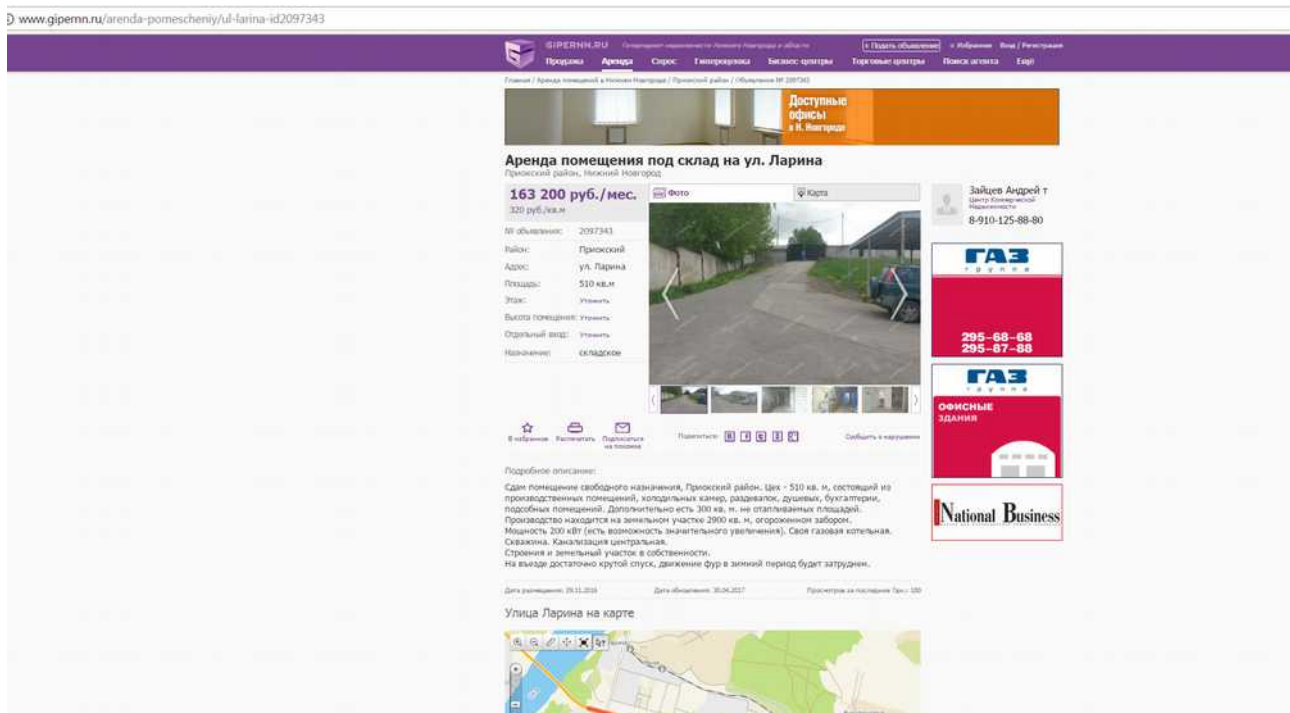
www.gipernn.ru/arenda-pomescheniy/ul-larina-id2097343

GIPERNN.RU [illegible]
+ Подать объявление
Избранное Вход / Регистрация
Продажа Аренда Спрос Гипердолевка Бизнес-центры Торговые центры Поиск агента Ещё

Главная / Аренда помещений в Нижнем Новгороде / Приокский район / Объявление № 2097343

Доступные офисы в Н. Новгороде

Аренда помещения под склад на ул. Ларина
Приокский район, Нижний Новгород

163 200 руб./мес.
320 руб./кв.м

| № объявления: | 2097343 |
|---|---|
| Район: | Приокский |
| Адрес: | ул. Ларина |
| Площадь: | 510 кв.м |
| Этаж: | Уточнить |
| Высота помещения: | Уточнить |
| Отдельный вход: | Уточнить |
| Назначение: | складское |

Фото
Карта

Зайцев Андрей т
Центр Коммерческой Недвижимости
8-910-125-88-80

ГАЗ группа
295-68-68
295-87-88

ГАЗ группа
ОФИСНЫЕ ЗДАНИЯ

National Business

В избранное Распечатать Подписаться на похожие
Поделиться:
Сообщить о нарушении

Подробное описание:

Сдам помещение свободного назначения, Приокский район. Цех - 510 кв. м, состоящий из производственных помещений, холодильных камер, раздевалок, душевых, бухгалтерии, подсобных помещений. Дополнительно есть 300 кв. м. не отапливаемых площадей.
Производство находится на земельном участке 2900 кв. м, огороженном забором.
Мощность 200 кВт (есть возможность значительного увеличения). Своя газовая котельная.
Скважина. Канализация центральная.
Строения и земельный участок в собственности.
На въезде достаточно крутой спуск, движение фур в зимний период будет затруднен.

Дата размещения: 29.11.2016
Дата обновления: 30.04.2017
Просмотров за последние 7дн.: 100

Улица Ларина на карте